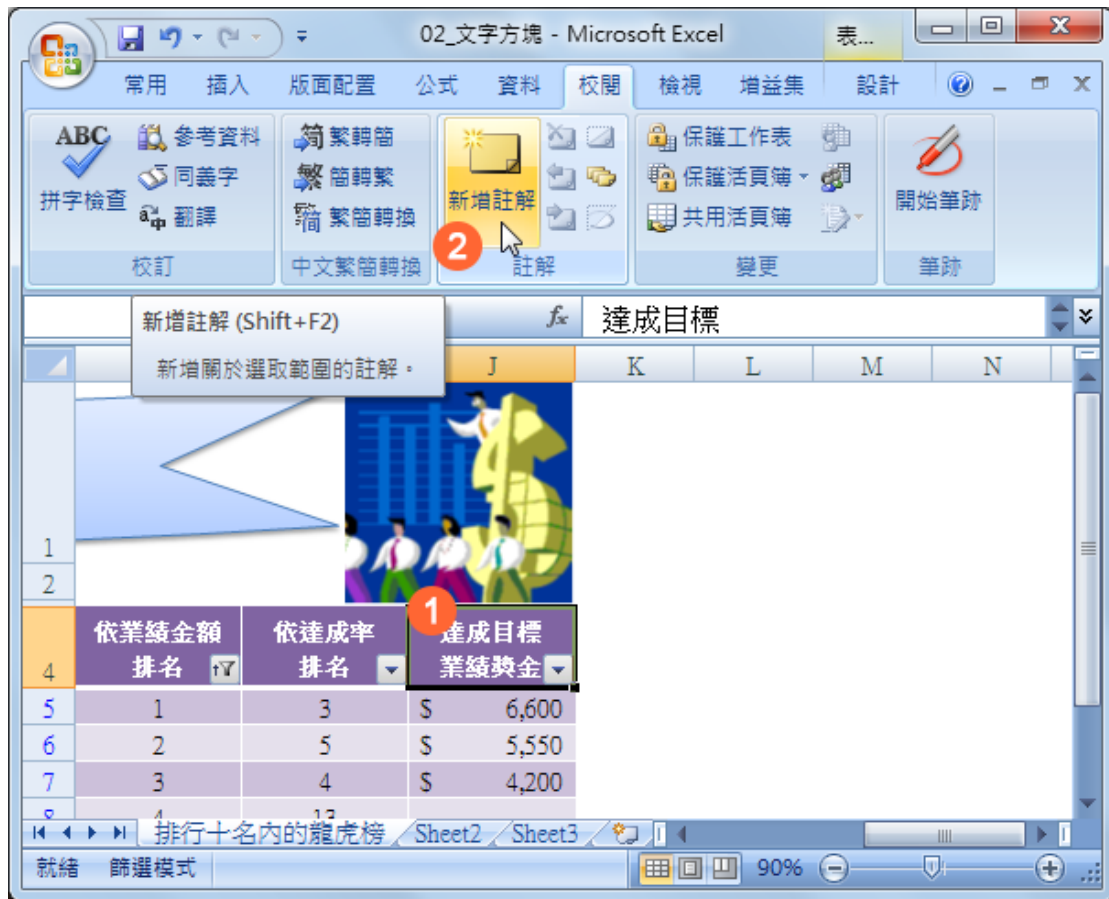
02_文字方塊 - Microsoft Excel　表...

常用　插入　版面配置　公式　資料　校閱　檢視　增益集　設計

ABC 拼字檢查　參考資料　同義字　翻譯
校訂

繁轉簡　簡轉繁　繁簡轉換
中文繁簡轉換

新增註解
2
註解

保護工作表　保護活頁簿　共用活頁簿
變更

開始筆跡
筆跡

新增註解 (Shift+F2)

新增關於選取範圍的註解。

$f_x$　達成目標

J　K　L　M　N

1
2

1

| 4 | 依業績金額排名 | 依達成率排名 | 達成目標業績獎金 |
|---|---|---|---|
| 5 | 1 | 3 | \$ 6,600 |
| 6 | 2 | 5 | \$ 5,550 |
| 7 | 3 | 4 | \$ 4,200 |
| 8 | 4 | 13 | |

排行十名內的龍虎榜　Sheet2　Sheet3

就緒　篩選模式　90%